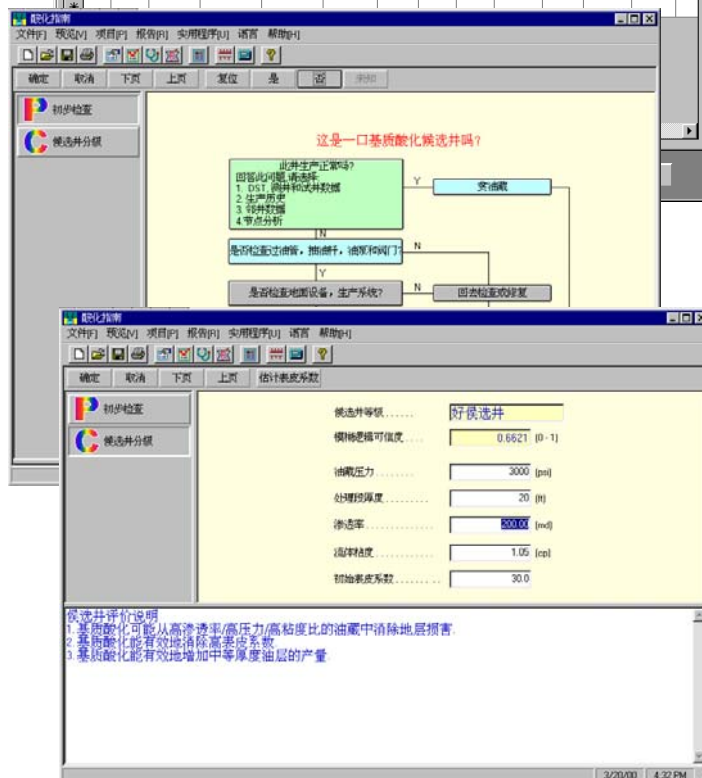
酸化指南
文件[F] 预览[V] 项目[P] 报告[R] 实用程序[U] 语言 帮助[H]

确定 取消 下页 上页 复位 是 否 求助

初步检查
候选井分级

这是一口基质酸化候选井吗？

此井生产正常吗？
回答此问题，请选择：
1. DST 测井和试井数据
2. 生产历史
3. 邻井数据
4. 节点分析

Y
N
变油藏

是否检查过油管，抽油杆，油泵和阀门？
N
Y

是否检查地面设备，生产系统？
N
回去检查或修复

酸化指南
文件[F] 预览[V] 项目[P] 报告[R] 实用程序[U] 语言 帮助[H]

确定 取消 下页 上页 估计表皮系数

初步检查
候选井分级

候选井等级 好候选井
模糊逻辑可信度 0.6621 [0 - 1]
油藏压力 3000 [psi]
处理层厚度 20 [ft]
渗透率 200.00 [md]
流体粘度 1.05 [cp]
初始表皮系数 30.0

候选井评价说明
1. 基质酸化可能从高渗透率/高压力/高粘度比的油藏中消除地层损害.
2. 基质酸化能有效地消除高表皮系数.
3. 基质酸化能有效地增加中等厚度油层的产量.

3/20/00 4:32 PM